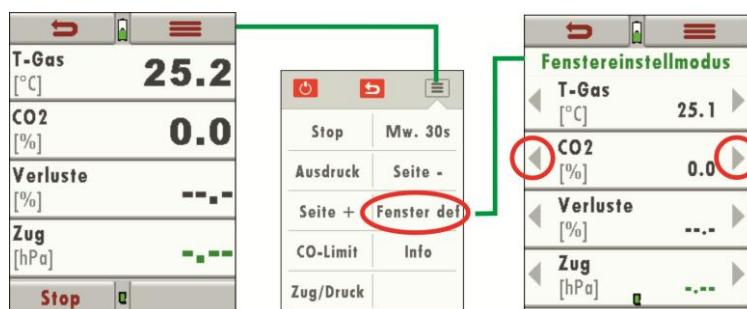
T-Gas
[°C] 25.2
CO2
[%] 0.0
Verluste
[%] --.-
Zug
[hPa] -.--
Stop

Stop | Mw. 30s
Ausdruck | Seite -
Seite + | Fenster def
CO-Limit | Info
Zug/Druck

Fenstereinstellmodus
T-Gas
[°C] 25.1
CO2
[%] 0.0
Verluste
[%] --.-
Zug
[hPa] -.--